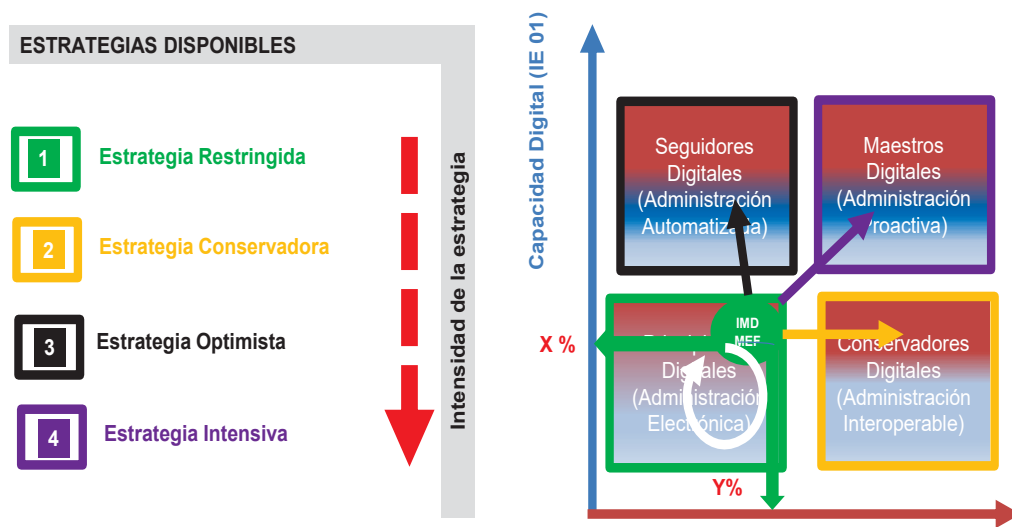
ESTRATEGIAS DISPONIBLES

1 Estrategia Restringida

2 Estrategia Conservadora

3 Estrategia Optimista

4 Estrategia Intensiva

Intensidad de la estrategia

Capacidad Digital (IE 01)

Seguidores Digitales (Administración Automatizada)

Maestros Digitales (Administración Proactiva)

X %

IMD MEF

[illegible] Digitales (Administración Electrónica)

Conservadores Digitales (Administración Interoperable)

Y%